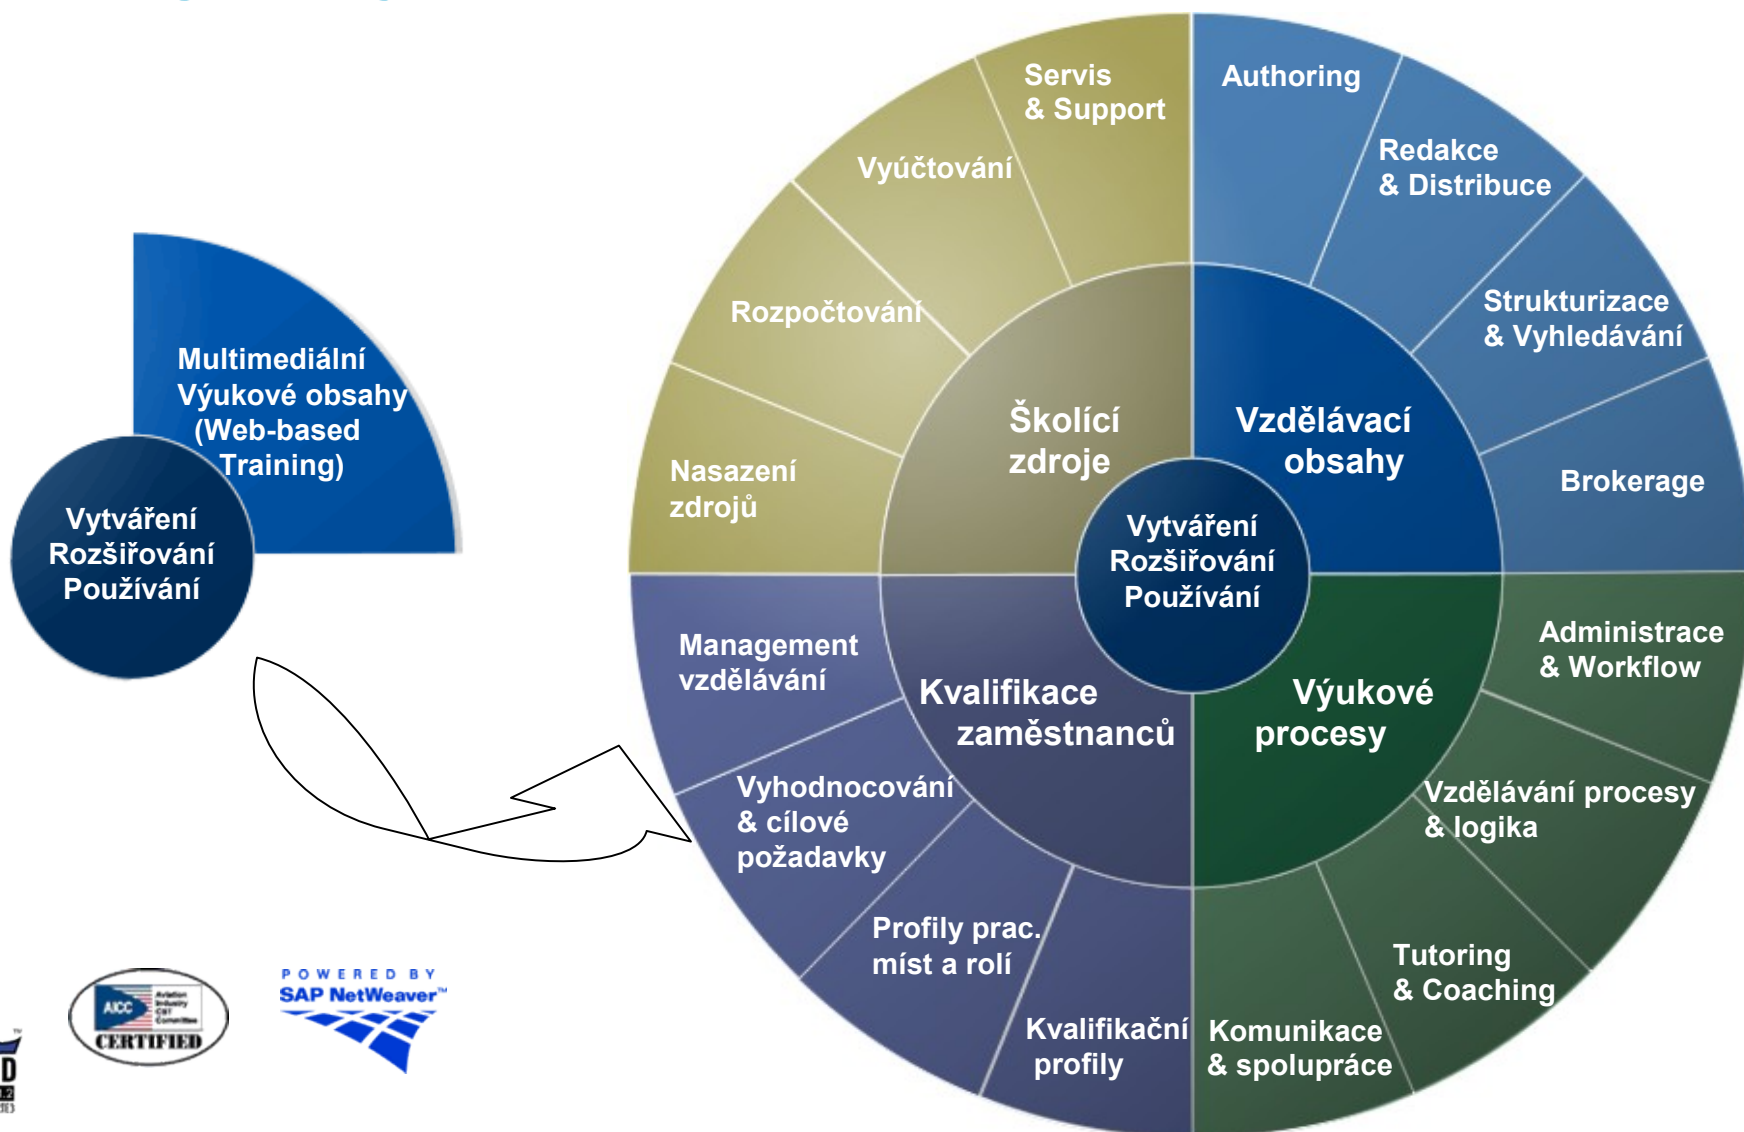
Multimediální Výukové obsahy (Web-based Training)

Vytváření Rozšiřování Používání

Servis & Support

Authoring

Vyúčtování

Redakce & Distribuce

Rozpočtování

Strukturizace & Vyhledávání

Nasazení zdrojů

Školící zdroje

Vzdělávací obsahy

Brokerage

Vytváření Rozšiřování Používání

Management vzdělávání

Kvalifikace zaměstnanců

Výukové procesy

Administrace & Workflow

Vyhodnocování & cílové požadavky

Vzdělávání procesy & logika

Profily prac. míst a rolí

Tutoring & Coaching

Kvalifikační profily

Komunikace & spolupráce

AICC CERTIFIED

POWERED BY SAP NetWeaver™